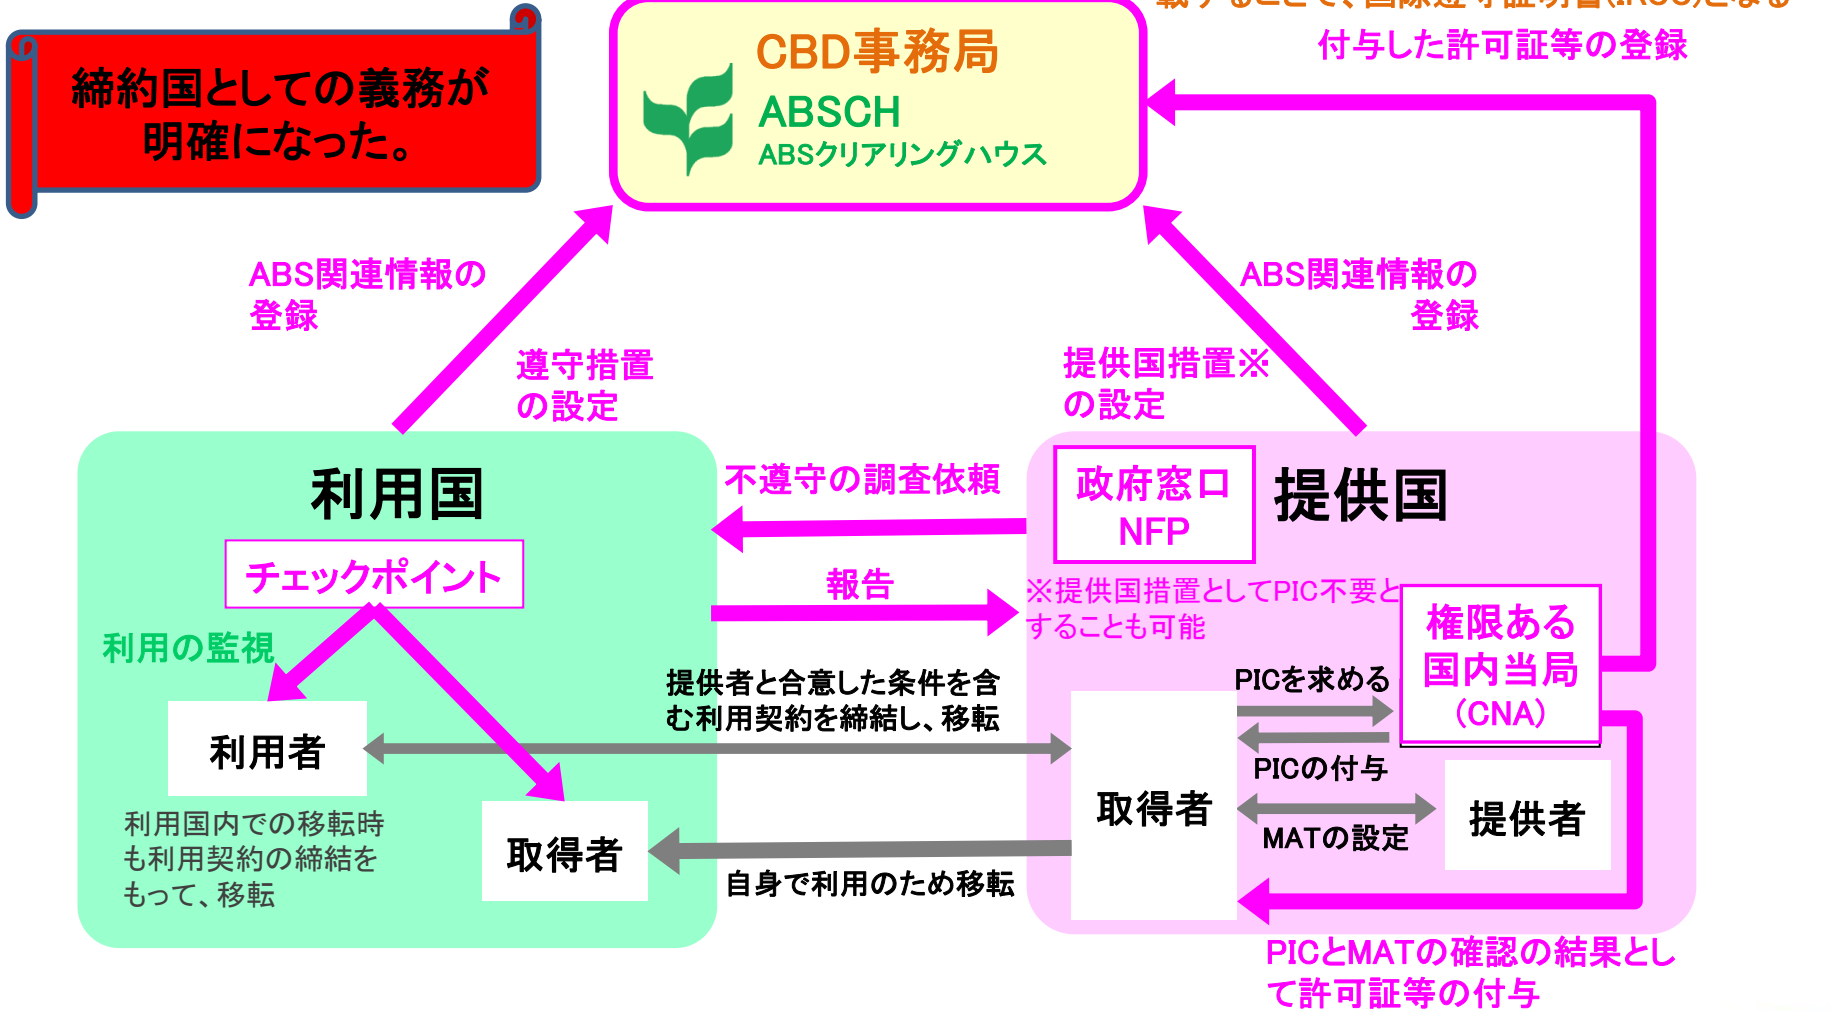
締約国としての義務が明確になった。

CBD事務局
ABSCH
ABSクリアリングハウス

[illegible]
付与した許可証等の登録

ABS関連情報の登録

遵守措置の設定

ABS関連情報の登録

提供国措置※の設定

利用国

チェックポイント

利用の監視

利用者

取得者

利用国内での移転時も利用契約の締結をもって、移転

不遵守の調査依頼

報告

提供者と合意した条件を含む利用契約を締結し、移転

自身で利用のため移転

政府窓口
NFP

提供国

※提供国措置としてPIC不要とすることも可能

権限ある国内当局
(CNA)

PICを求める

PICの付与

取得者

MATの設定

提供者

PICとMATの確認の結果として許可証等の付与